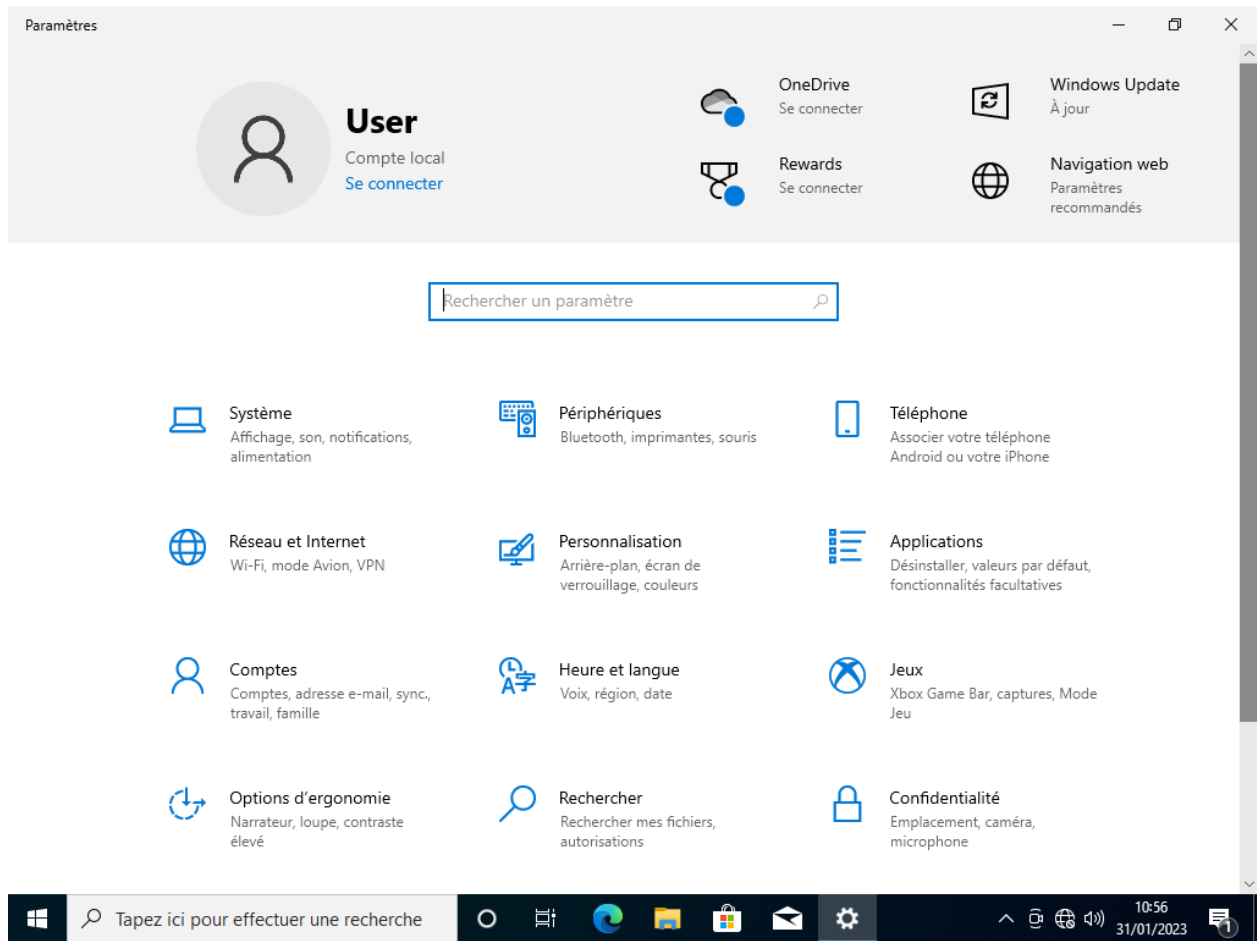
Paramètres

User
Compte local
Se connecter

OneDrive
Se connecter

Windows Update
À jour

Rewards
Se connecter

Navigation web
Paramètres recommandés

Rechercher un paramètre

Système
Affichage, son, notifications, alimentation

Périphériques
Bluetooth, imprimantes, souris

Téléphone
Associer votre téléphone Android ou votre iPhone

Réseau et Internet
Wi-Fi, mode Avion, VPN

Personnalisation
Arrière-plan, écran de verrouillage, couleurs

Applications
Désinstaller, valeurs par défaut, fonctionnalités facultatives

Comptes
Comptes, adresse e-mail, sync., travail, famille

Heure et langue
Voix, région, date

Jeux
Xbox Game Bar, captures, Mode Jeu

Options d'ergonomie
Narrateur, loupe, contraste élevé

Rechercher
Rechercher mes fichiers, autorisations

Confidentialité
Emplacement, caméra, microphone

Tapez ici pour effectuer une recherche

10:56
31/01/2023
1